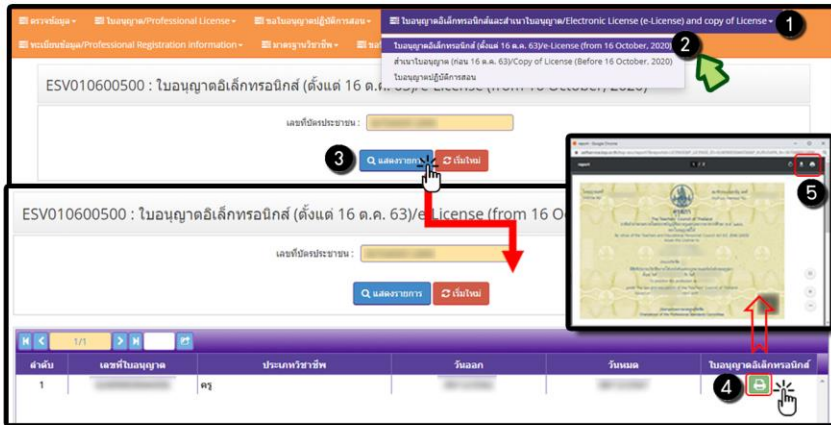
ตรวจข้อมูล ▾ ใบอนุญาต/Professional License ▾ ขอใบอนุญาตผู้บริหารสถานศึกษา ▾ ใบอนุญาตอิเล็กทรอนิกส์และสำเนาใบอนุญาต/Electronic License (e-License) and copy of License ▾ 1

ทะเบียนข้อมูล/Professional Registration Information ▾ มาตรฐานวิชาชีพ ▾ ขอ

ใบอนุญาตอิเล็กทรอนิกส์ (ตั้งแต่ 16 ต.ค. 63)/e-License (from 16 October, 2020) 2

สำเนาใบอนุญาต (ก่อน 16 ต.ค. 63)/Copy of License (Before 16 October, 2020)

ใบอนุญาตผู้ปฏิบัติการสอน

ESV010600500 : ใบอนุญาตอิเล็กทรอนิกส์ (ตั้งแต่ 16 ต.ค. 63)/e-License (from 16 October, 2020)

เลขที่บัตรประชาชน :

3 แสดงรายการ เริ่มใหม่

ESV010600500 : ใบอนุญาตอิเล็กทรอนิกส์ (ตั้งแต่ 16 ต.ค. 63)/e-License (from 16 O

เลขที่บัตรประชาชน :

แสดงรายการ เริ่มใหม่

1/1

| ลำดับ | เลขที่ใบอนุญาต | ประเภทวิชาชีพ | วันออก | วันหมด | ใบอนุญาตอิเล็กทรอนิกส์ |
|---|---|---|---|---|---|
| 1 | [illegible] | ครู | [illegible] | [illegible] | 4 |

report

The Teachers' Council of Thailand

5